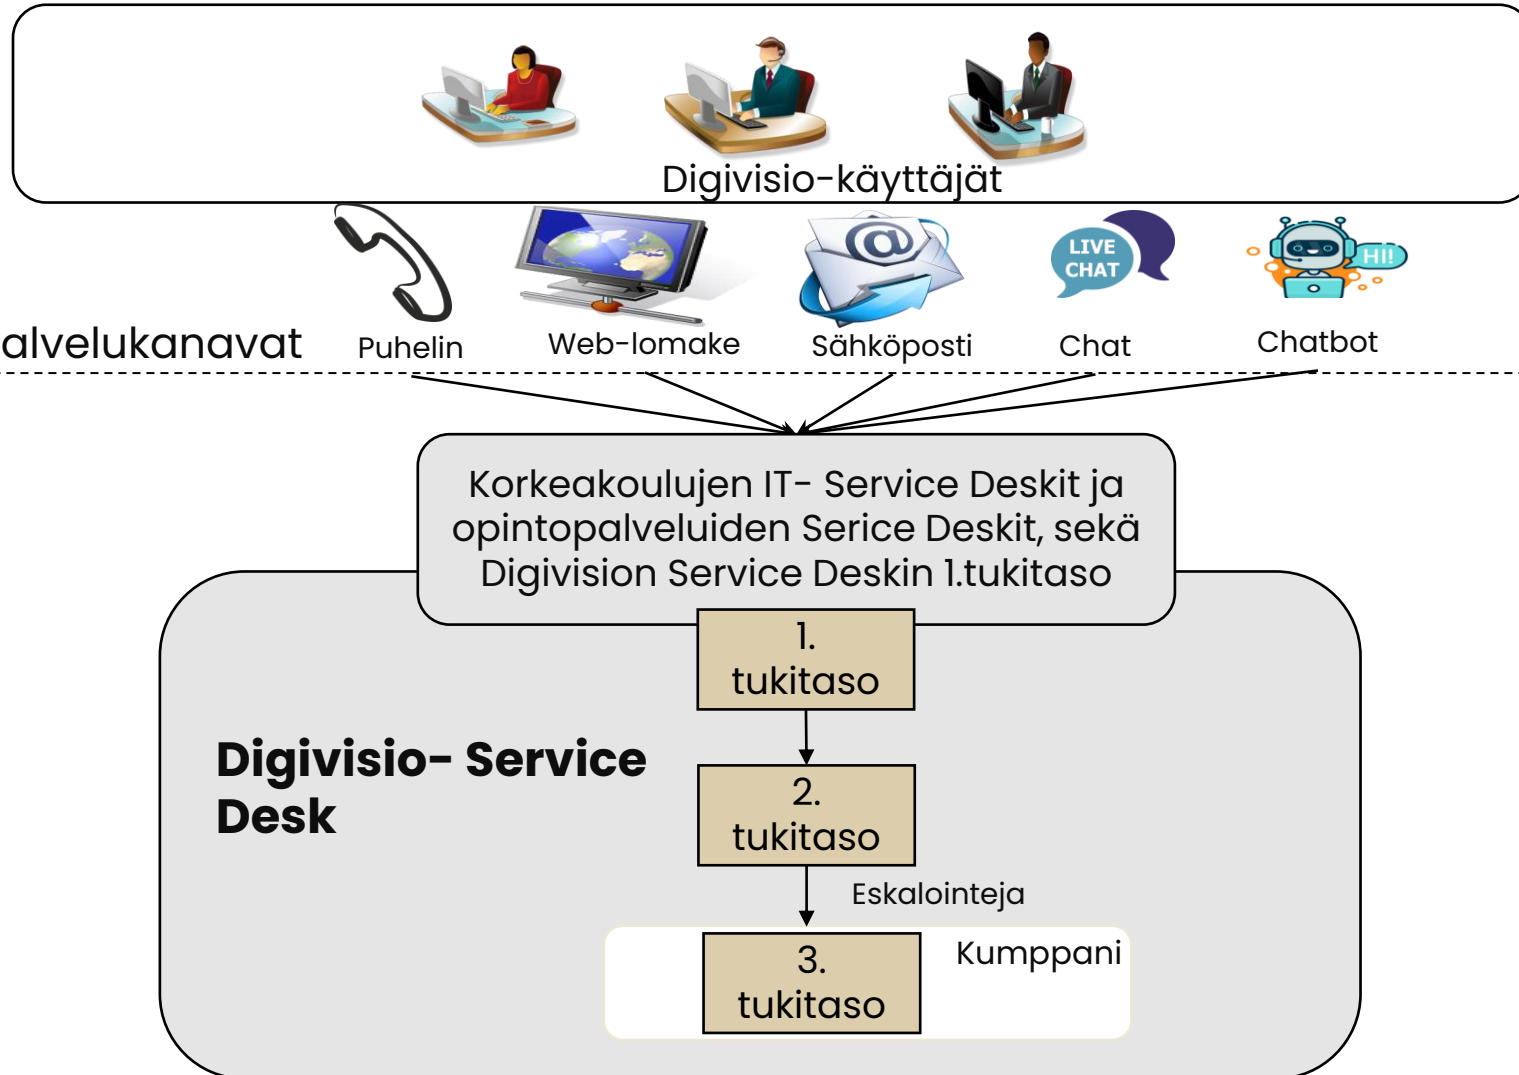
Digivisio-käyttäjät

alvelukanavat

Puhelin

Web-lomake

Sähköposti

LIVE CHAT

Chat

HI!

Chatbot

Korkeakoulujen IT- Service Deskit ja opintopalveluiden Serice Deskit, sekä Digivision Service Deskin 1.tukitaso

1. tukitaso

Digivisio- Service Desk

2. tukitaso

Eskalointeja

3. tukitaso

Kumppani